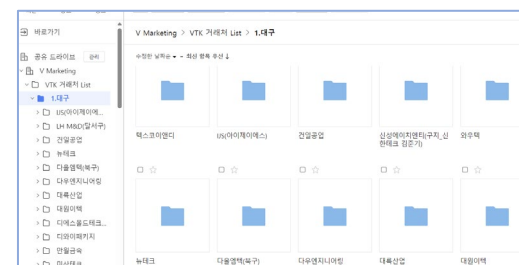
바로가기

공유 드라이브 관리

V Marketing

VTK 거래처 List

1.대구

US(아이체이에...

LH M&D(달서구)

건일공업

뉴테크

다율엠텍(북구)

다우엔지니어링

대륙산업

대원이텍

디에스홀드테크...

디테이패키지

만일금속

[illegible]

V Marketing > VTK 거래처 List > 1.대구

수정한 날짜순 ▾ • 최신 항목 우선 ↓

텍스코아앤디

US(아이체이에스)

건일공업

신성에이치엔티(구치_신한테크 김준기)

와우텍

뉴테크

다율엠텍(북구)

다우엔지니어링

대륙산업

대원이텍